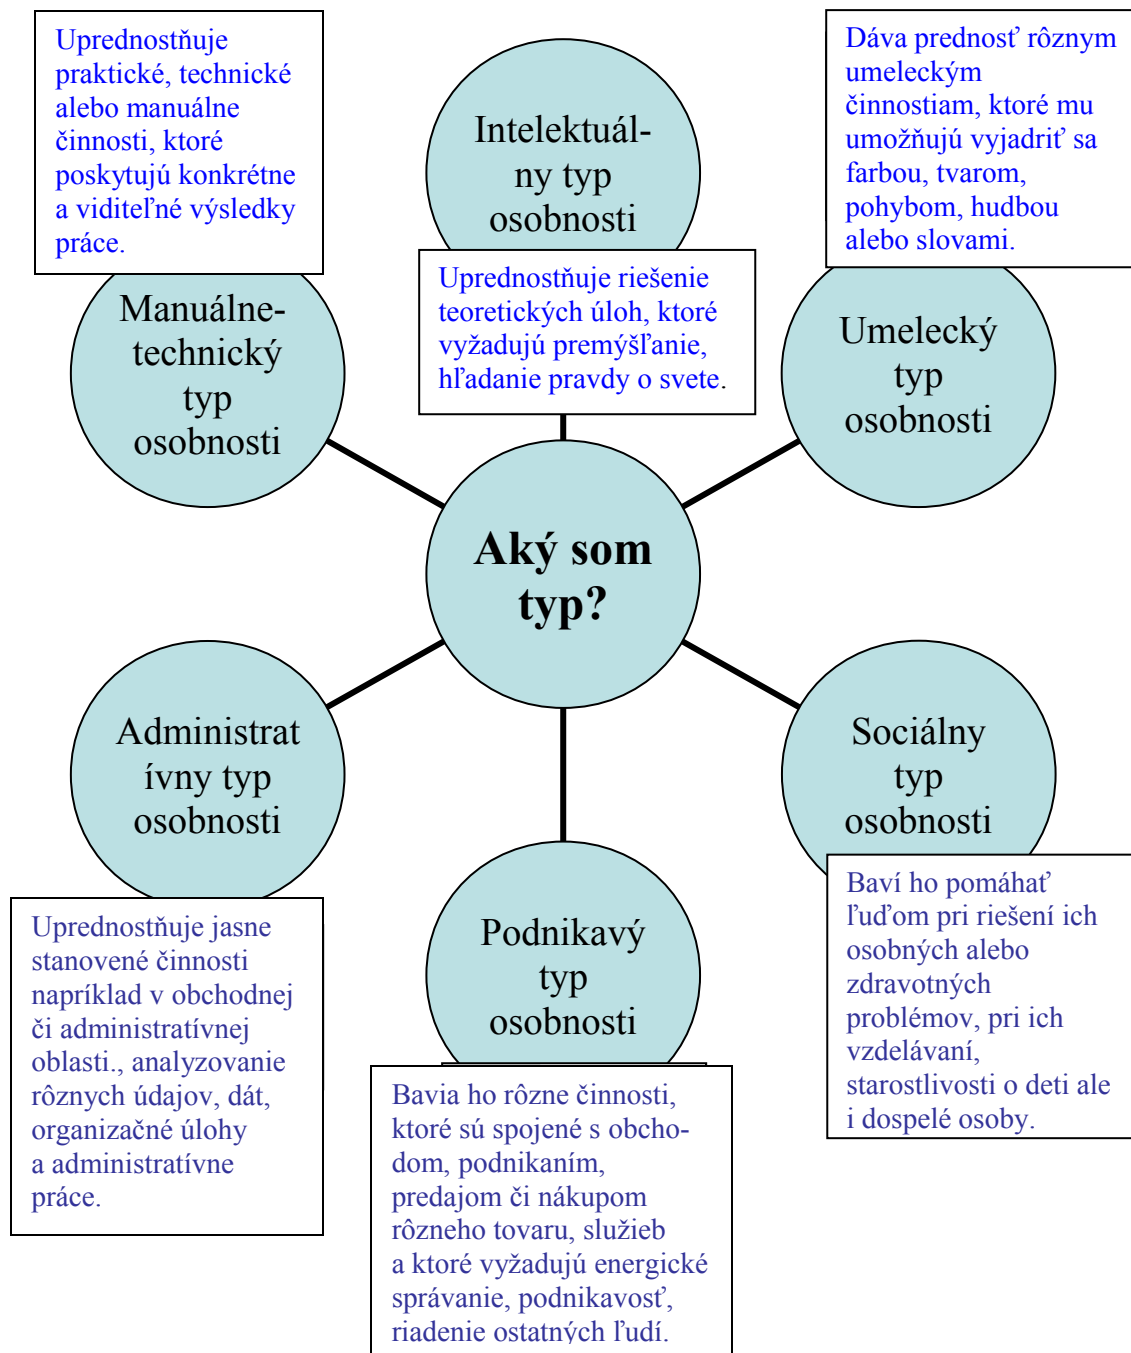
Upredostňuje praktické, technické alebo manuálne činnosti, ktoré poskytujú konkrétne a viditeľné výsledky práce.

Intelektuálny typ osobnosti

Dáva prednosť rôznym umeleckým činnostiam, ktoré mu umožňujú vyjadriť sa farbou, tvarom, pohybom, hudbou alebo slovami.

Manuálne-technický typ osobnosti

Upredňostňuje riešenie teoretických úloh, ktoré vyžadujú premýšľanie, hľadanie pravdy o svete.

Umelecký typ osobnosti

Aký som typ?

Administratívny typ osobnosti

Sociálny typ osobnosti

Baví ho pomáhať ľuďom pri riešení ich osobných alebo zdravotných problémov, pri ich vzdelávaní, starostlivosti o deti ale i dospelé osoby.

Upredostňuje jasne stanovené činnosti napríklad v obchodnej či administratívnej oblasti., analyzovanie rôznych údajov, dát, organizačné úlohy a administratívne práce.

Podnikavý typ osobnosti

Bavia ho rôzne činnosti, ktoré sú spojené s obchodom, podnikaním, predajom či nákupom rôzneho tovaru, služieb a ktoré vyžadujú energické správanie, podnikavosť, riadenie ostatných ľudí.